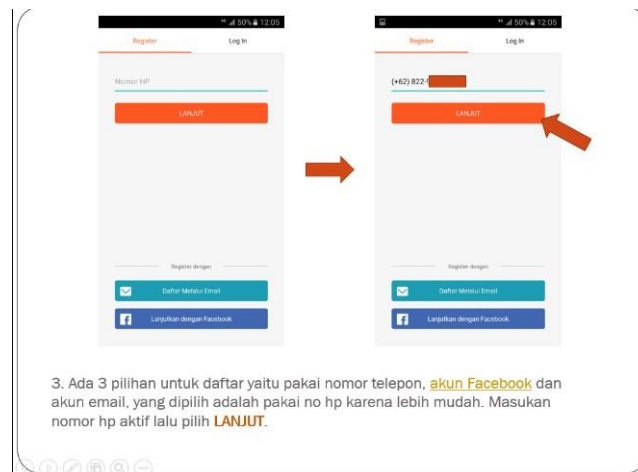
50% 12:05

Register

Log In

Nomor HP

LANJUT

Register dengan

Daftar Melalui Email

Lanjutkan dengan Facebook

50% 12:05

Register

Log In

(+62) 822-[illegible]

LANJUT

Register dengan

Daftar Melalui Email

Lanjutkan dengan Facebook

3. Ada 3 pilihan untuk daftar yaitu pakai nomor telepon, akun Facebook dan akun email, yang dipilih adalah pakai no hp karena lebih mudah. Masukan nomor hp aktif lalu pilih LANJUT.